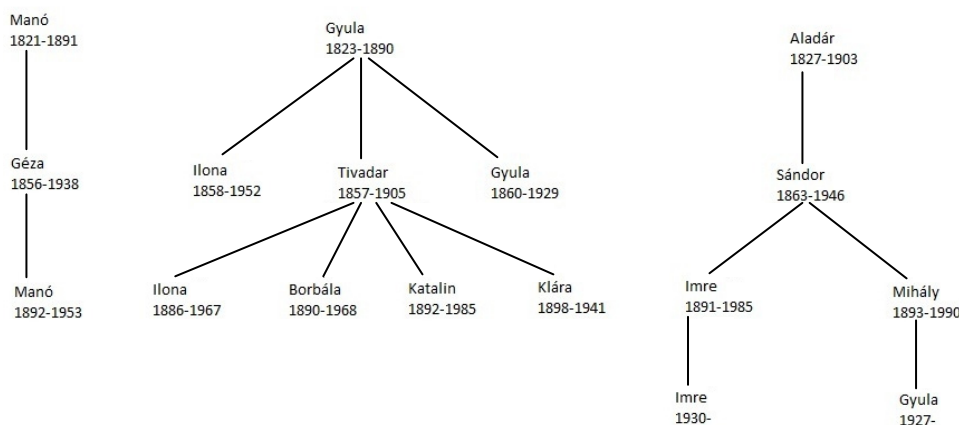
Manó
1821-1891

Géza
1856-1938

Manó
1892-1953

Gyula
1823-1890

Ilona
1858-1952

Tivadar
1857-1905

Gyula
1860-1929

Ilona
1886-1967

Borbála
1890-1968

Katalin
1892-1985

Klára
1898-1941

Aladár
1827-1903

Sándor
1863-1946

Imre
1891-1985

Mihály
1893-1990

Imre
1930-

Gyula
1927-